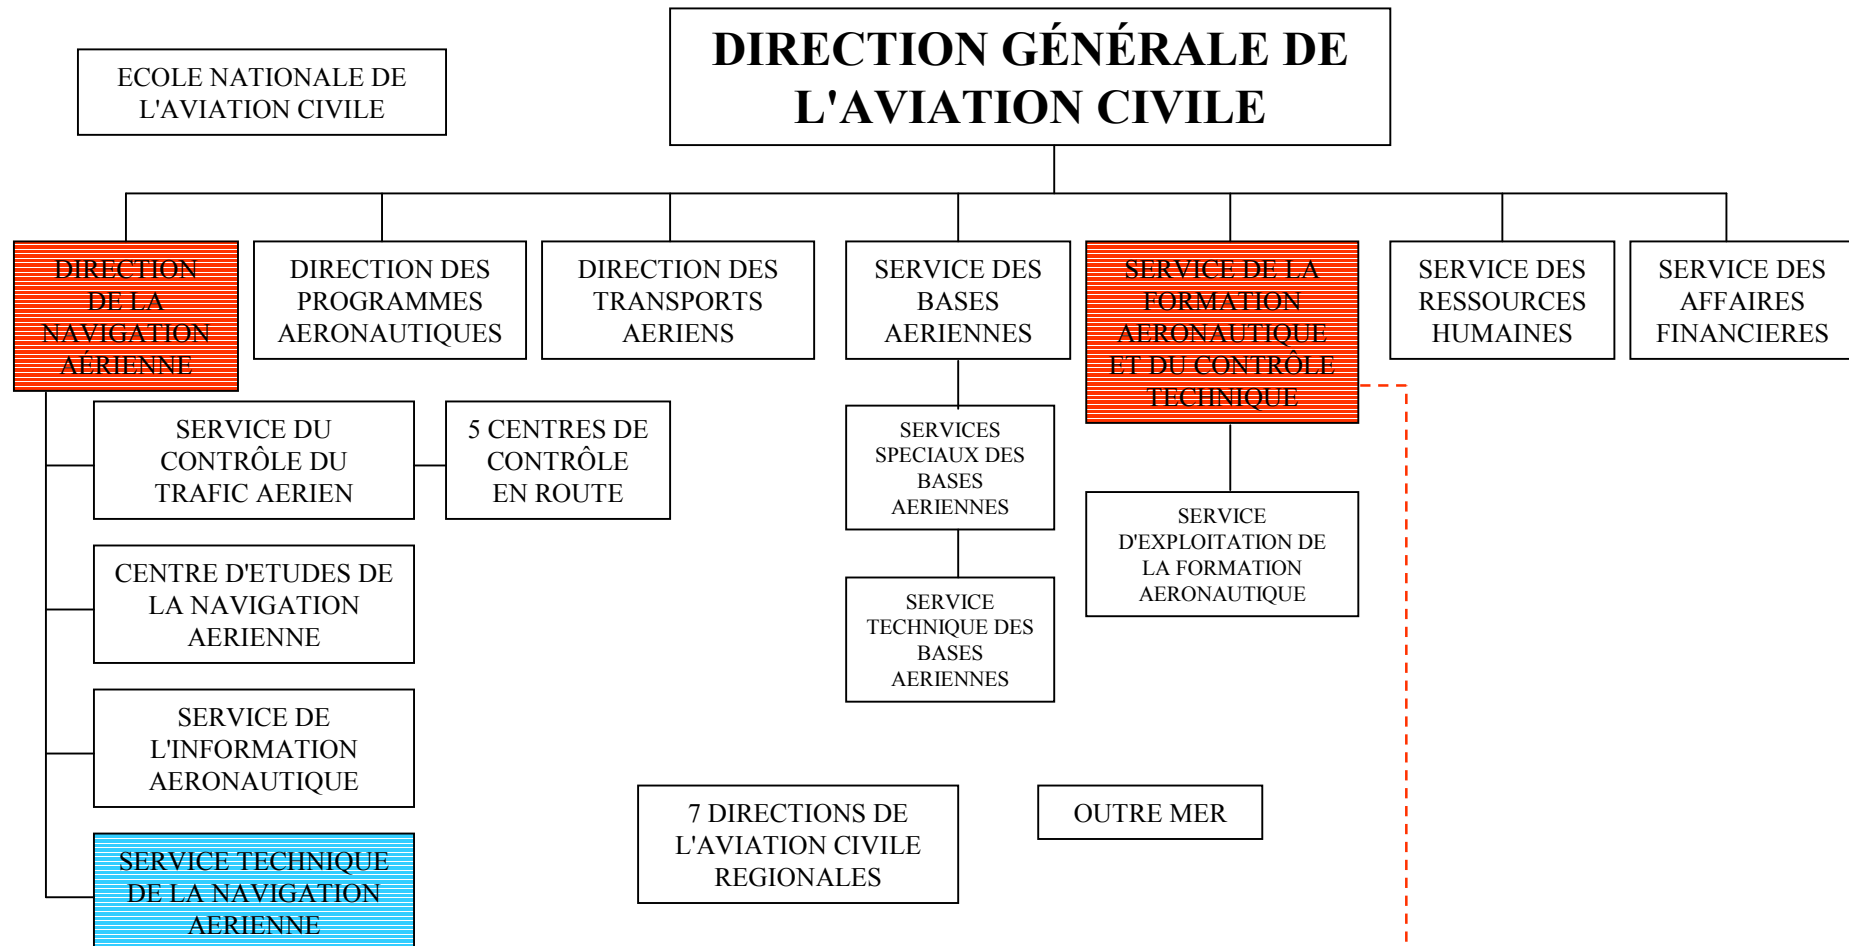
DIRECTION GÉNÉRALE DE L'AVIATION CIVILE

ECOLE NATIONALE DE L'AVIATION CIVILE

DIRECTION DE LA NAVIGATION AÉRIENNE

DIRECTION DES PROGRAMMES AERONAUTIQUES

DIRECTION DES TRANSPORTS AERIENS

SERVICE DES BASES AERIENNES

SERVICE DE LA FORMATION AERONAUTIQUE ET DU CONTRÔLE TECHNIQUE

SERVICE DES RESSOURCES HUMAINES

SERVICE DES AFFAIRES FINANCIERES

SERVICE DU CONTRÔLE DU TRAFIC AERIEN

5 CENTRES DE CONTRÔLE EN ROUTE

SERVICES SPECIAUX DES BASES AERIENNES

SERVICE D'EXPLOITATION DE LA FORMATION AERONAUTIQUE

CENTRE D'ETUDES DE LA NAVIGATION AERIENNE

SERVICE TECHNIQUE DES BASES AERIENNES

SERVICE DE L'INFORMATION AERONAUTIQUE

7 DIRECTIONS DE L'AVIATION CIVILE REGIONALES

OUTRE MER

SERVICE TECHNIQUE DE LA NAVIGATION AERIENNE